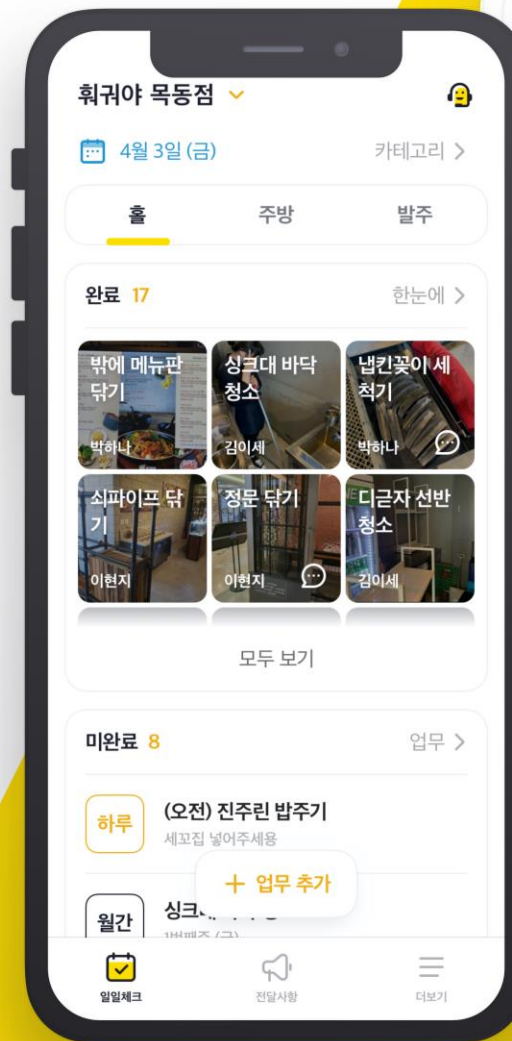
훠궈야 목동점

4월 3일 (금)

카테고리 >

홀

주방

발주

완료 17

한눈에 >

밖에 메뉴판 닦기

박하나

싱크대 바닥 청소

김이세

냅킨꽂이 세척기

박하나

쇠파이프 닦기

이현지

정문 닦기

이현지

디귿자 선반 청소

김이세

모두 보기

미완료 8

업무 >

하루

(오전) 진주린 밥주기

세꼬집 넣어주세용

+ 업무 추가

월간

싱크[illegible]

1번째 (금)

일일체크

전달사항

더보기